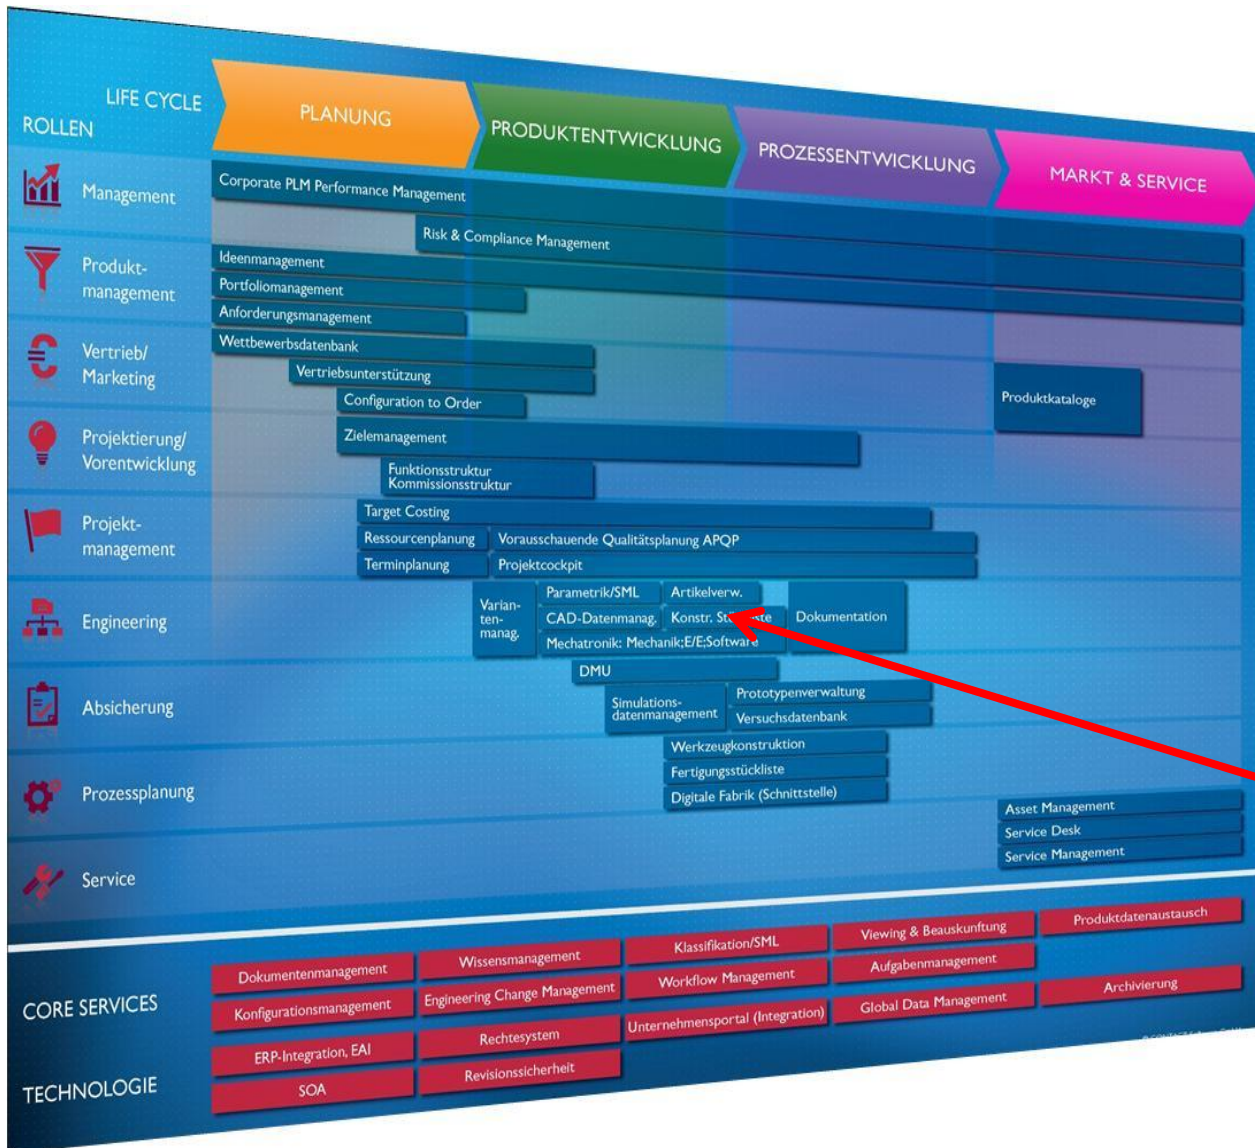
LIFE CYCLE
ROLLEN

PLANUNG
PRODUKTENTWICKLUNG
PROZESSENTWICKLUNG
MARKT & SERVICE

Management
Produktmanagement
Vertrieb/ Marketing
Projektierung/ Vorentwicklung
Projektmanagement
Engineering
Absicherung
Prozessplanung
Service

Corporate PLM Performance Management
Risk & Compliance Management
Ideenmanagement
Portfoliomanagement
Anforderungsmanagement
Wettbewerbsdatenbank
Vertriebsunterstützung
Configuration to Order
Produktkataloge
Zielemanagement
Funktionsstruktur Kommissionsstruktur
Target Costing
Ressourcenplanung
Vorausschauende Qualitätsplanung APQP
Terminplanung
Projektcockpit
Variantenmanag.
Parametrik/SML
Artikelverw.
CAD-Datenmanag.
Konstr. St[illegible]te
Dokumentation
Mechatronik: Mechanik;E/E;Softwar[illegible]
DMU
Simulationsdatenmanagement
Prototypenverwaltung
Versuchsdatenbank
Werkzeugkonstruktion
Fertigungsstückliste
Digitale Fabrik (Schnittstelle)
Asset Management
Service Desk
Service Management

CORE SERVICES
TECHNOLOGIE

Dokumentenmanagement
Wissensmanagement
Klassifikation/SML
Viewing & Beauskunftung
Produktdatenaustausch
Konfigurationsmanagement
Engineering Change Management
Workflow Management
Aufgabenmanagement
Archivierung
Unternehmensportal (Integration)
Global Data Management
ERP-Integration, EAI
Rechtesystem
SOA
Revisionssicherheit